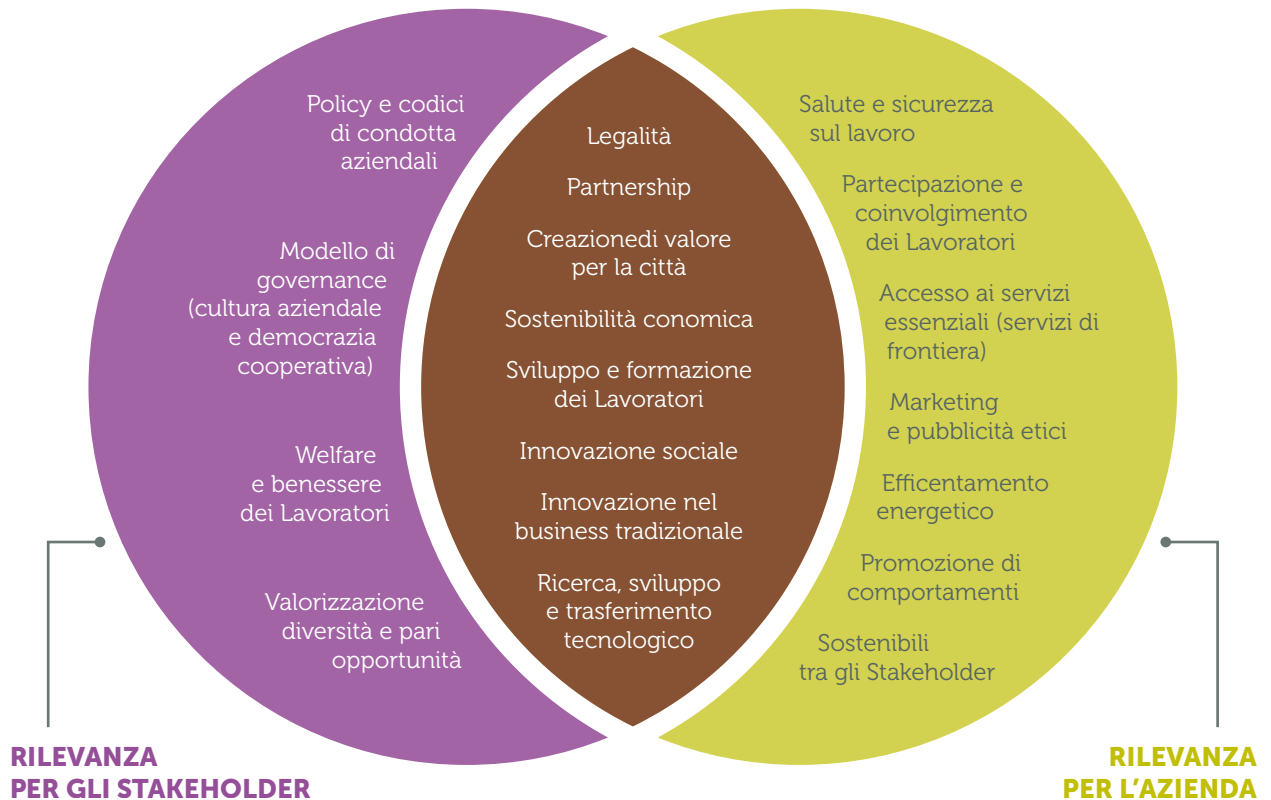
Policy e codici di condotta aziendali

Modello di governance (cultura aziendale e democrazia cooperativa)

Welfare e benessere dei Lavoratori

Valorizzazione diversità e pari opportunità

Legalità

Partnership

Creazionedi valore per la città

Sostenibilità conomica

Sviluppo e formazione dei Lavoratori

Innovazione sociale

Innovazione nel business tradizionale

Ricerca, sviluppo e trasferimento tecnologico

Salute e sicurezza sul lavoro

Partecipazione e coinvolgimento dei Lavoratori

Accesso ai servizi essenziali (servizi di frontiera)

Marketing e pubblicità etici

Efficentamento energetico

Promozione di comportamenti

Sostenibili tra gli Stakeholder

RILEVANZA PER GLI STAKEHOLDER

RILEVANZA PER L'AZIENDA